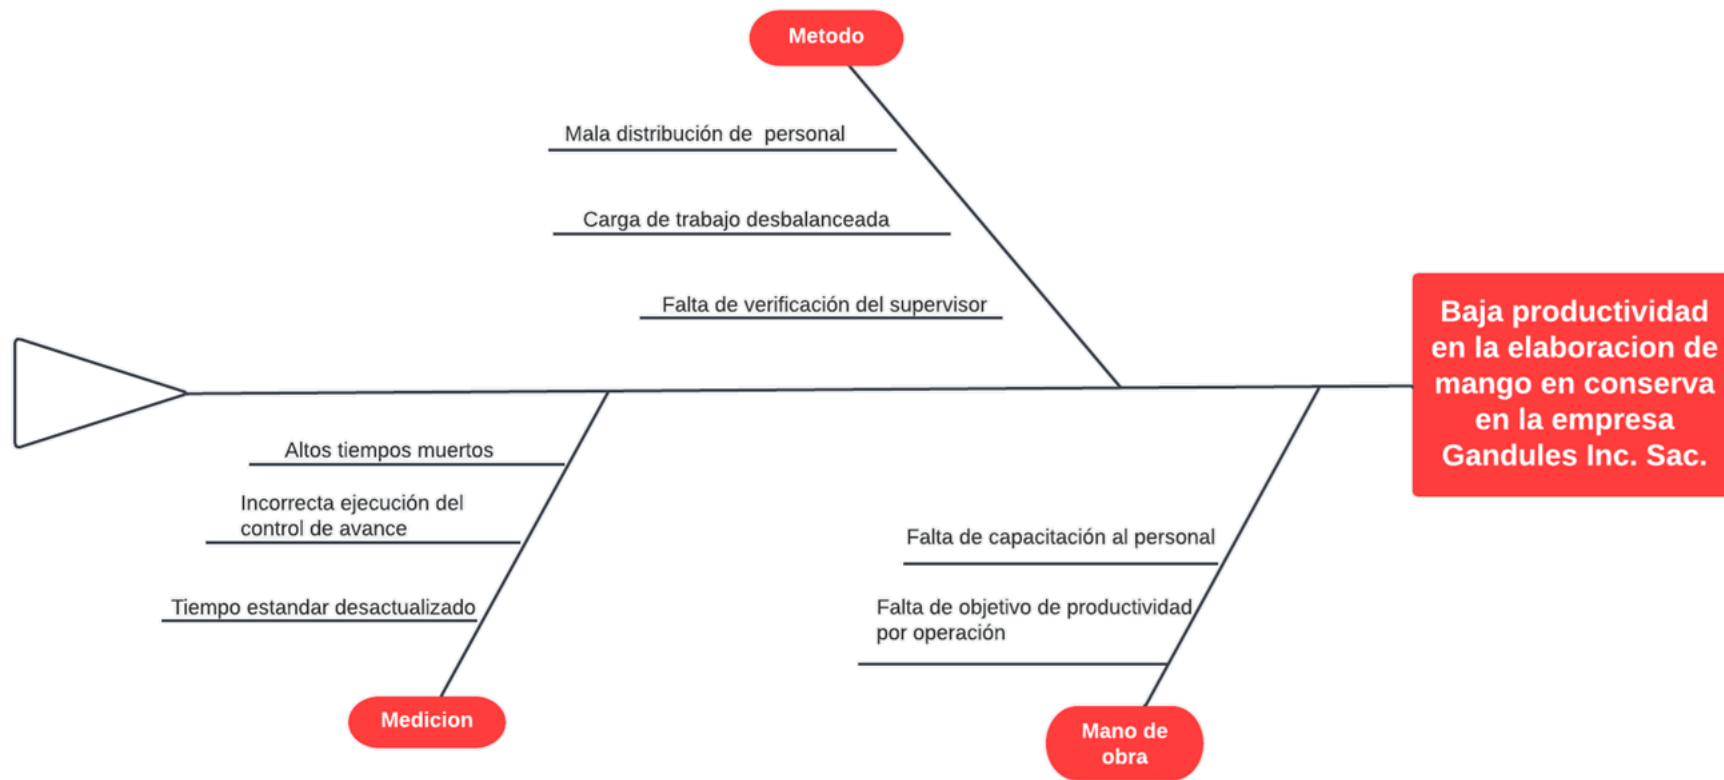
Metodo

Mala distribución de personal

Carga de trabajo desbalanceada

Falta de verificación del supervisor

Baja productividad en la elaboracion de mango en conserva en la empresa Gandules Inc. Sac.

Altos tiempos muertos

Incorrecta ejecución del control de avance

Tiempo estandar desactualizado

Medicion

Falta de capacitación al personal

Falta de objetivo de productividad por operación

Mano de obra